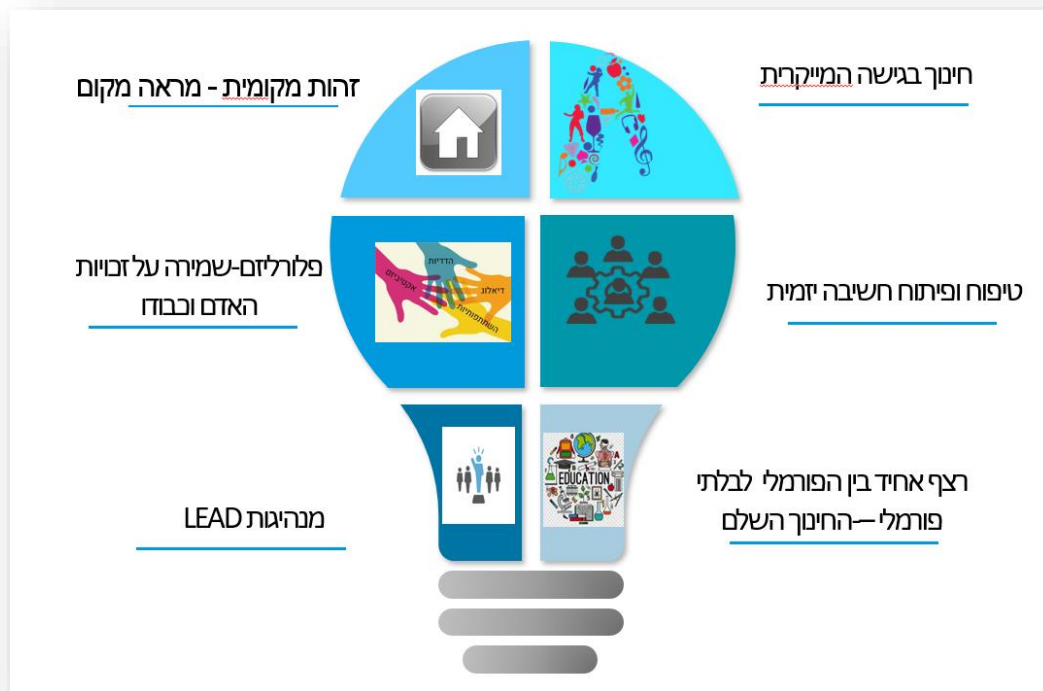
חינוך בגישה המייקרית

זהות מקומית - מראה מקום

טיפוח ופיתוח חשיבה יזמית

פלורליזם-שמירה על זכויות האדם וכבודו

הדדיות

אכפתיות

דיאלוג

השתתפותיות

רצף אחיד בין הפורמלי לבלתי פורמלי –החינוך השלם

EDUCATION

מנהיגות LEAD